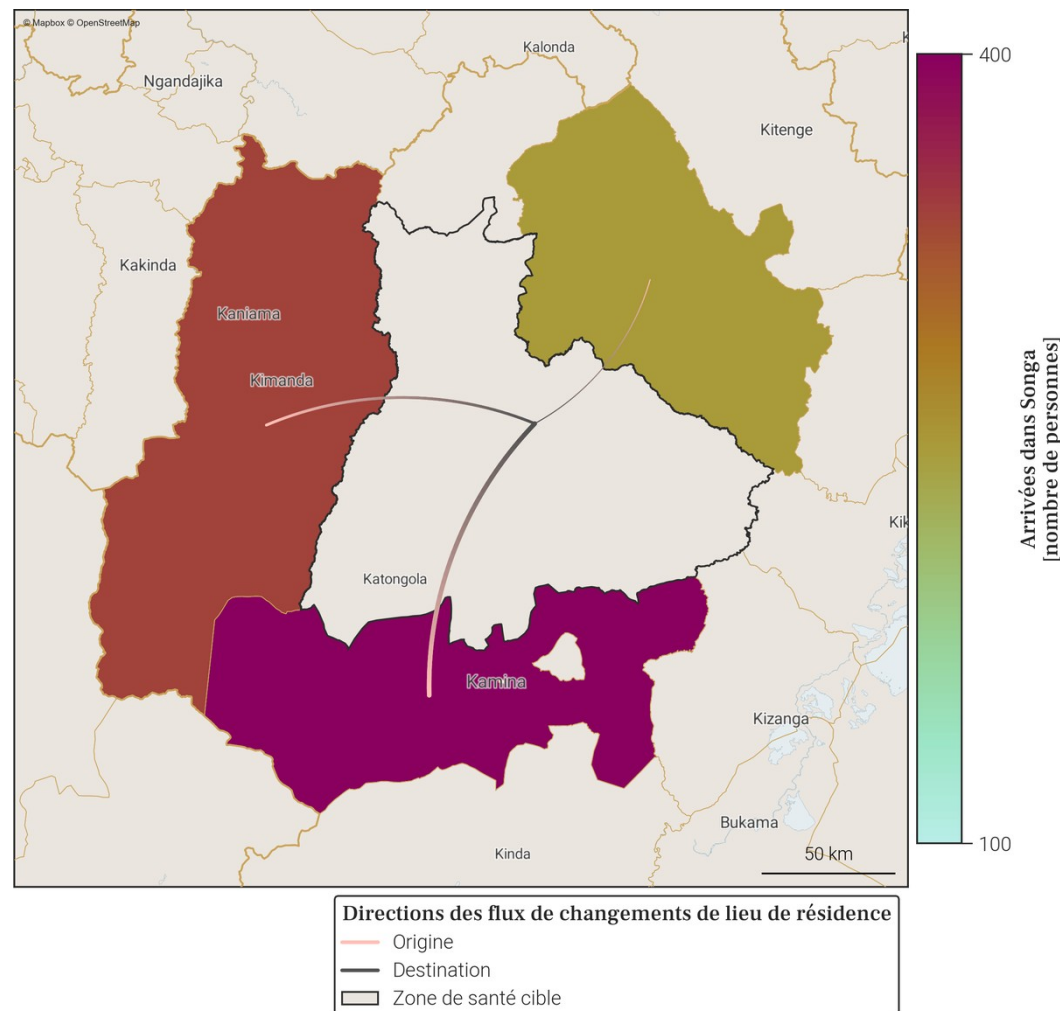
© Mapbox © OpenStreetMap

Kalonda

Ngandajika

Kitenge

Kakinda

Kaniama

Kimanda

Kik

Katongola

Kamina

Kizanga

Bukama

Kinda

50 km

400

Arrivées dans Songa [nombre de personnes]

100

Directions des flux de changements de lieu de résidence

Origine

Destination

Zone de santé cible